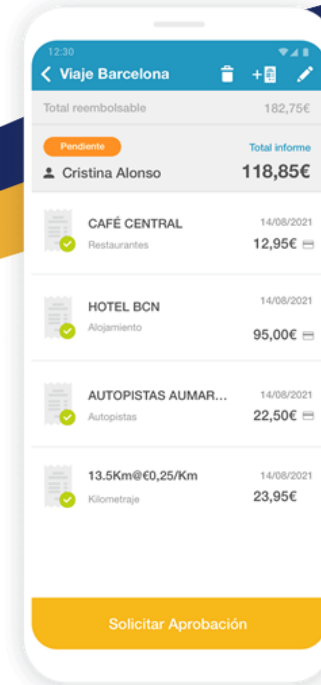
12:30

Viaje Barcelona

Total reembolsable 182,75€

Pendiente

Total informe

Cristina Alonso 118,85€

CAFÉ CENTRAL 14/08/2021
Restaurantes 12,95€

HOTEL BCN 14/08/2021
Alojamiento 95,00€

AUTOPISTAS AUMAR... 14/08/2021
Autopistas 22,50€

13.5Km@€0,25/Km 14/08/2021
Kilometraje 23,95€

Solicitar Aprobación